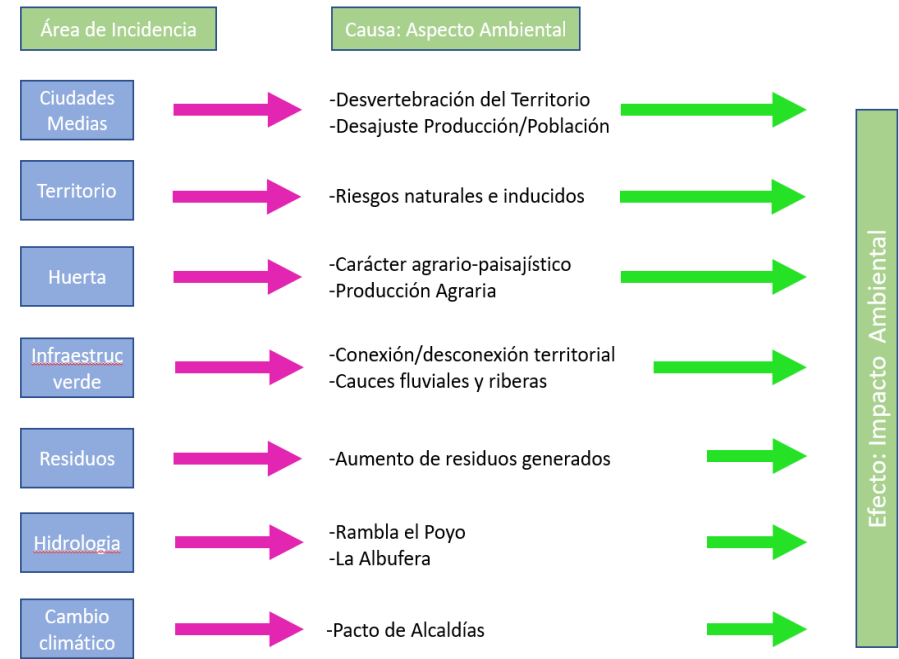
Área de Incidencia

Causa: Aspecto Ambiental

Ciudades Medias

-Desvertebración del Territorio
-Desajuste Producción/Población

Territorio

-Riesgos naturales e inducidos

Huerta

-Carácter agrario-paisajístico
-Producción Agraria

Infraestruc verde

-Conexión/desconexión territorial
-Cauces fluviales y riberas

Residuos

-Aumento de residuos generados

Hidrologia

-Rambla el Poyo
-La Albufera

Cambio climático

-Pacto de Alcaldías

Efecto: Impacto Ambiental